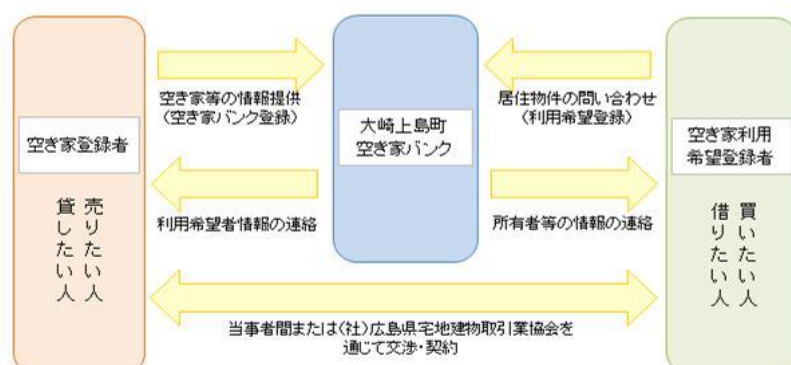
空き家登録者

売りたい人
貸したい人

空き家等の情報提供
（空き家バンク登録）

利用希望者情報の連絡

大崎上島町
空き家バンク

居住物件の問い合わせ
（利用希望登録）

所有者等の情報の連絡

空き家利用
希望登録者

買いたい人
借りたい人

当事者間または（社）広島県宅地建物取引業協会を
通じて交渉・契約